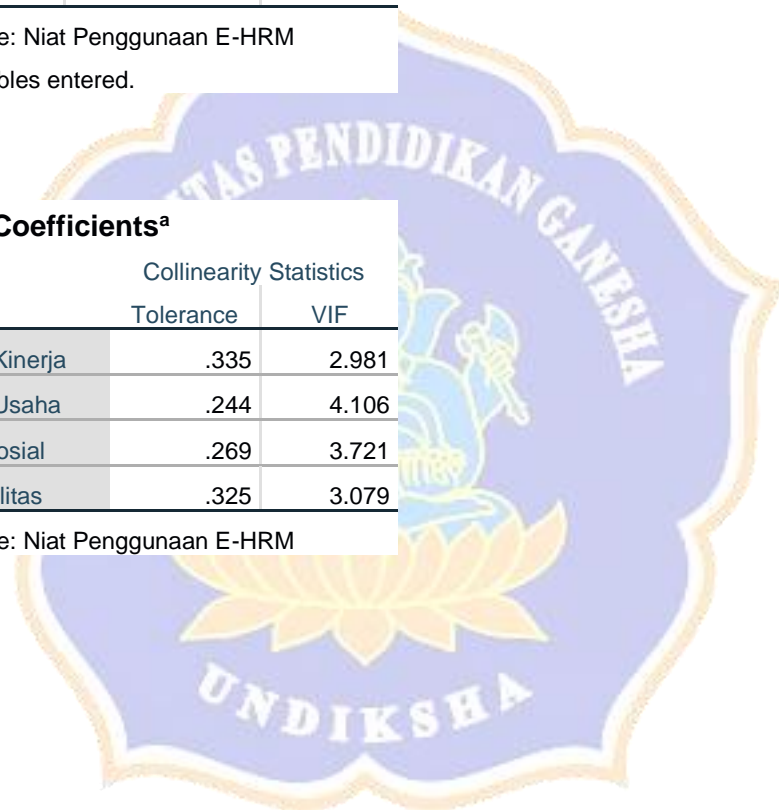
e: Niat Penggunaan E-HRM

bles entered.

TAS PENDIDIKAN GANESHA

Coefficients$^a$

| | Collinearity Statistics | |
|---|---|---|
| | Tolerance | VIF |
| Kinerja | .335 | 2.981 |
| Usaha | .244 | 4.106 |
| osial | .269 | 3.721 |
| litas | .325 | 3.079 |

e: Niat Penggunaan E-HRM

UNDIKSHA